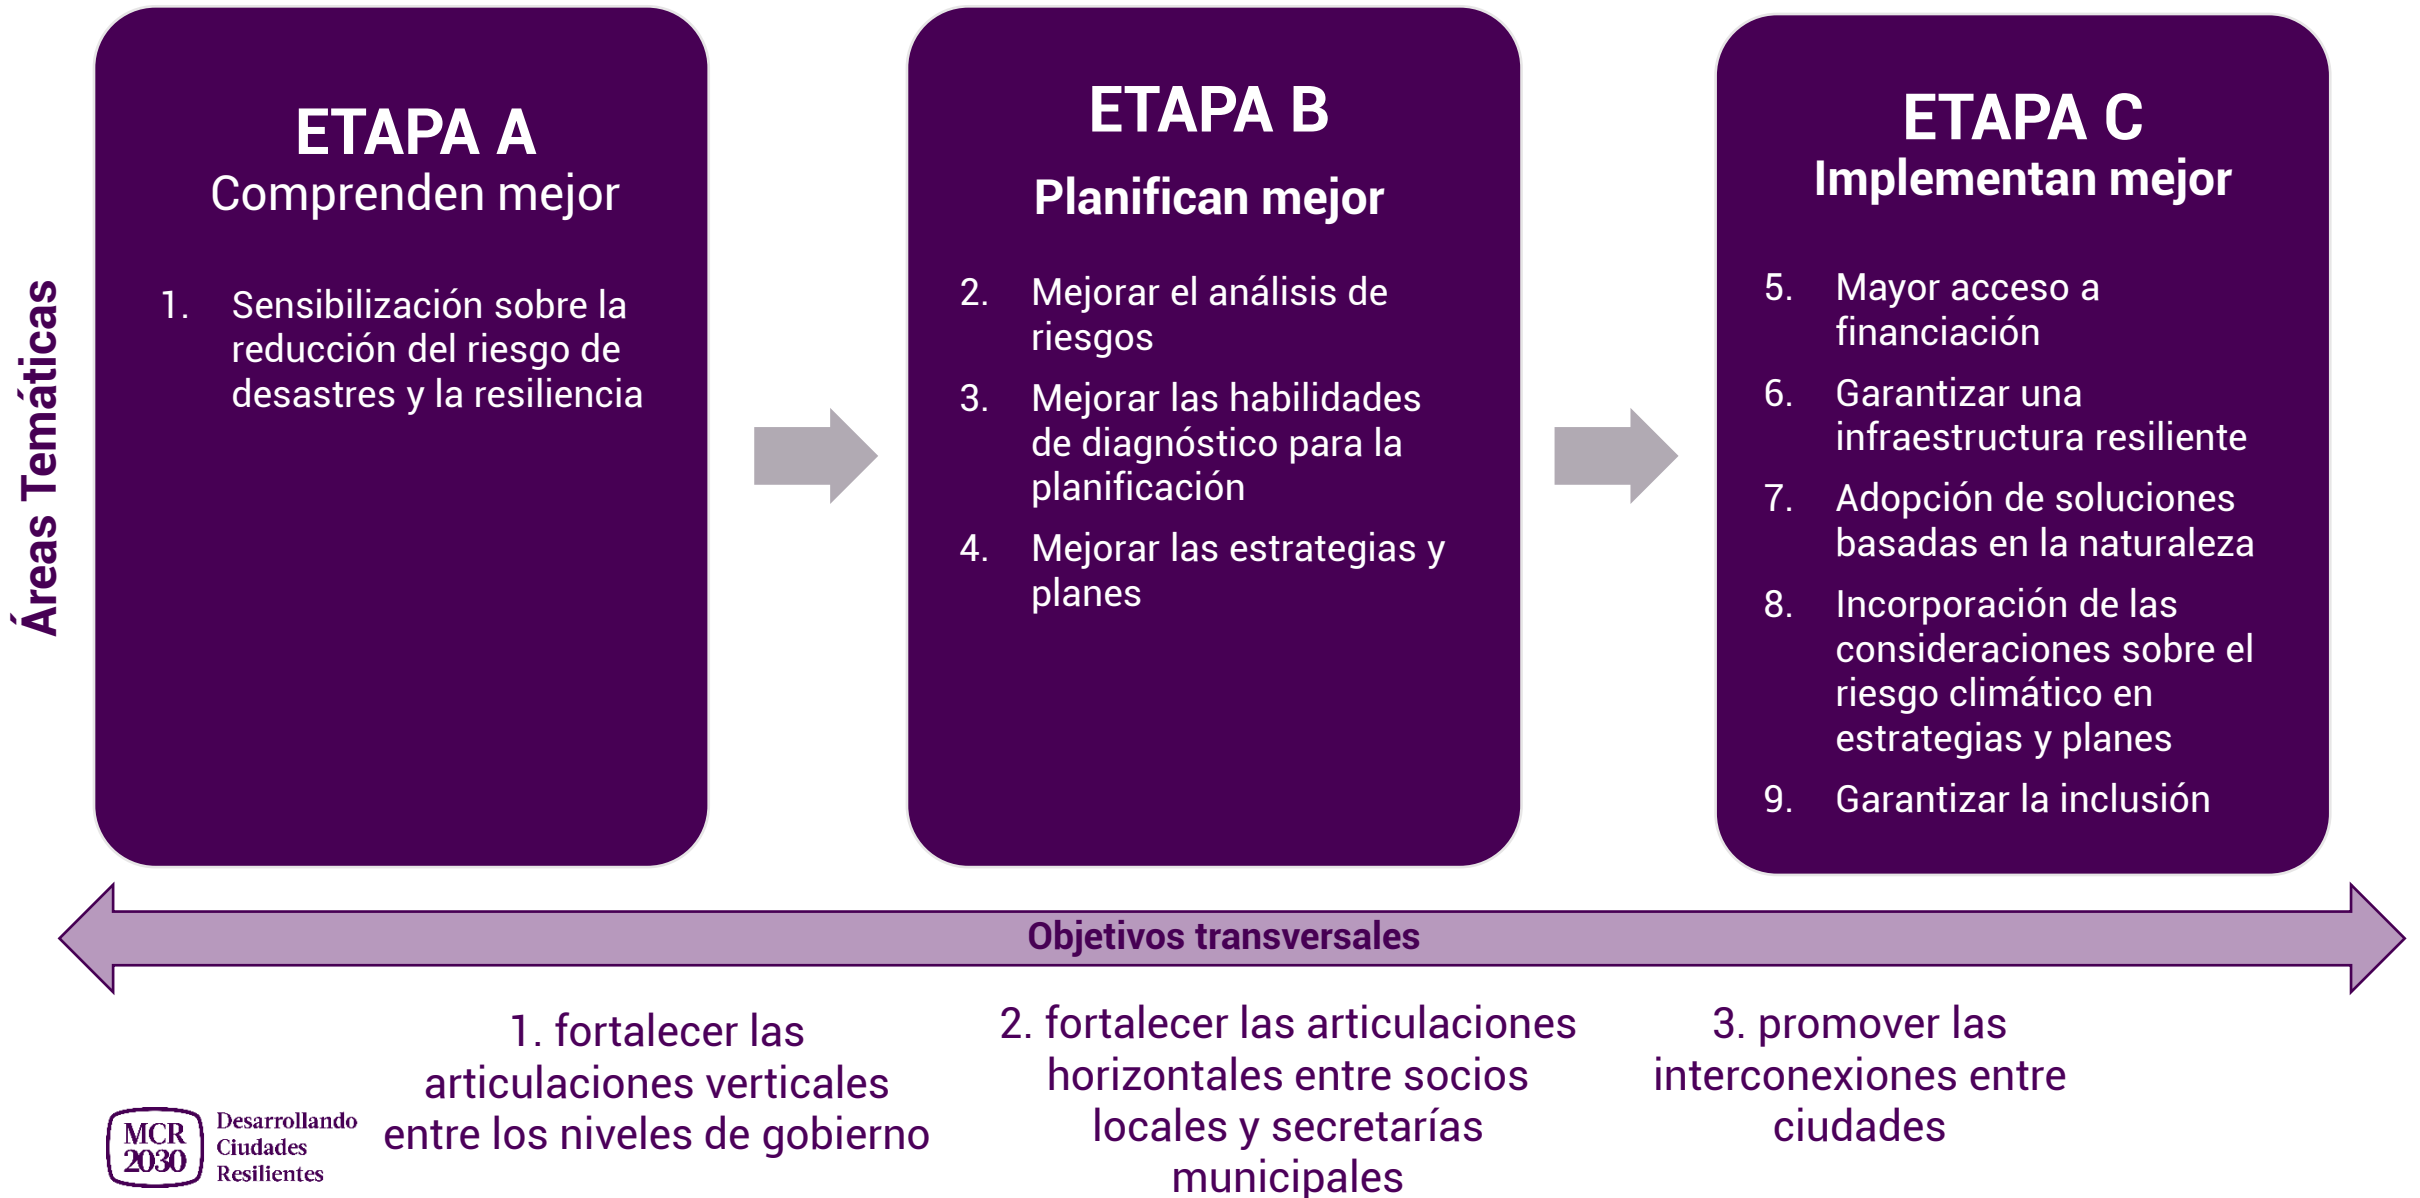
Áreas Temáticas

ETAPA A
Comprenden mejor

1. Sensibilización sobre la reducción del riesgo de desastres y la resiliencia

ETAPA B
Planifican mejor

2. Mejorar el análisis de riesgos
3. Mejorar las habilidades de diagnóstico para la planificación
4. Mejorar las estrategias y planes

ETAPA C
Implementan mejor

5. Mayor acceso a financiación
6. Garantizar una infraestructura resiliente
7. Adopción de soluciones basadas en la naturaleza
8. Incorporación de las consideraciones sobre el riesgo climático en estrategias y planes
9. Garantizar la inclusión

Objetivos transversales

1. fortalecer las articulaciones verticales entre los niveles de gobierno

2. fortalecer las articulaciones horizontales entre socios locales y secretarías municipales

3. promover las interconexiones entre ciudades

MCR 2030 Desarrollando Ciudades Resilientes